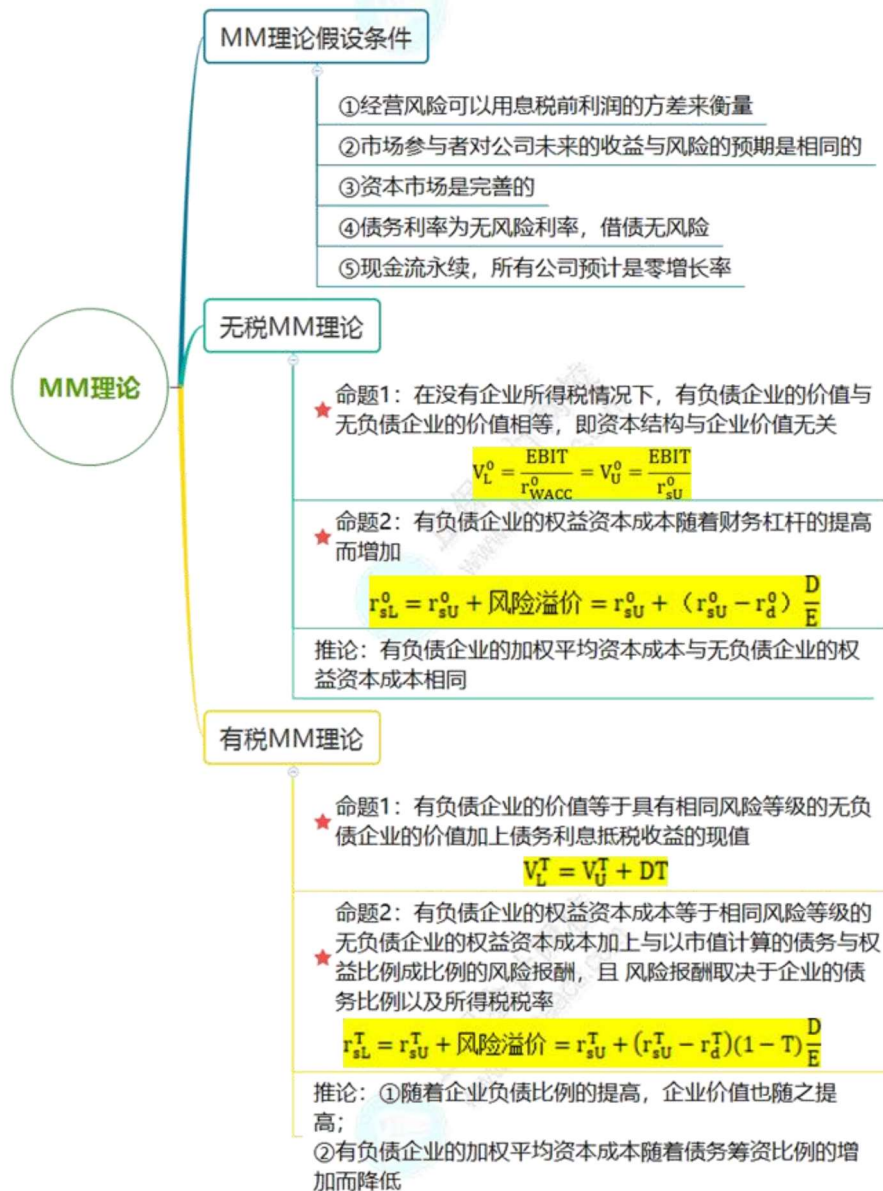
MM理论

MM理论假设条件

①经营风险可以用息税前利润的方差来衡量

②市场参与者对公司未来的收益与风险的预期是相同的

③资本市场是完善的

④债务利率为无风险利率，借债无风险

⑤现金流永续，所有公司预计是零增长率

无税MM理论

命题1：在没有企业所得税情况下，有负债企业的价值与无负债企业的价值相等，即资本结构与企业价值无关

$V_L^0 = \frac{EBIT}{r_{WACC}^0} = V_U^0 = \frac{EBIT}{r_{sU}^0}$

命题2：有负债企业的权益资本成本随着财务杠杆的提高而增加

$r_{sL}^0 = r_{sU}^0 + 风险溢价 = r_{sU}^0 + （r_{sU}^0 - r_d^0）\frac{D}{E}$

推论：有负债企业的加权平均资本成本与无负债企业的权益资本成本相同

有税MM理论

命题1：有负债企业的价值等于具有相同风险等级的无负债企业的价值加上债务利息抵税收益的现值

$V_L^T = V_U^T + DT$

命题2：有负债企业的权益资本成本等于相同风险等级的无负债企业的权益资本成本加上与以市值计算的债务与权益比例成比例的风险报酬，且 风险报酬取决于企业的债务比例以及所得税税率

$r_{sL}^T = r_{sU}^T + 风险溢价 = r_{sU}^T + (r_{sU}^T - r_d^T)(1-T)\frac{D}{E}$

推论：①随着企业负债比例的提高，企业价值也随之提高；

②有负债企业的加权平均资本成本随着债务筹资比例的增加而降低